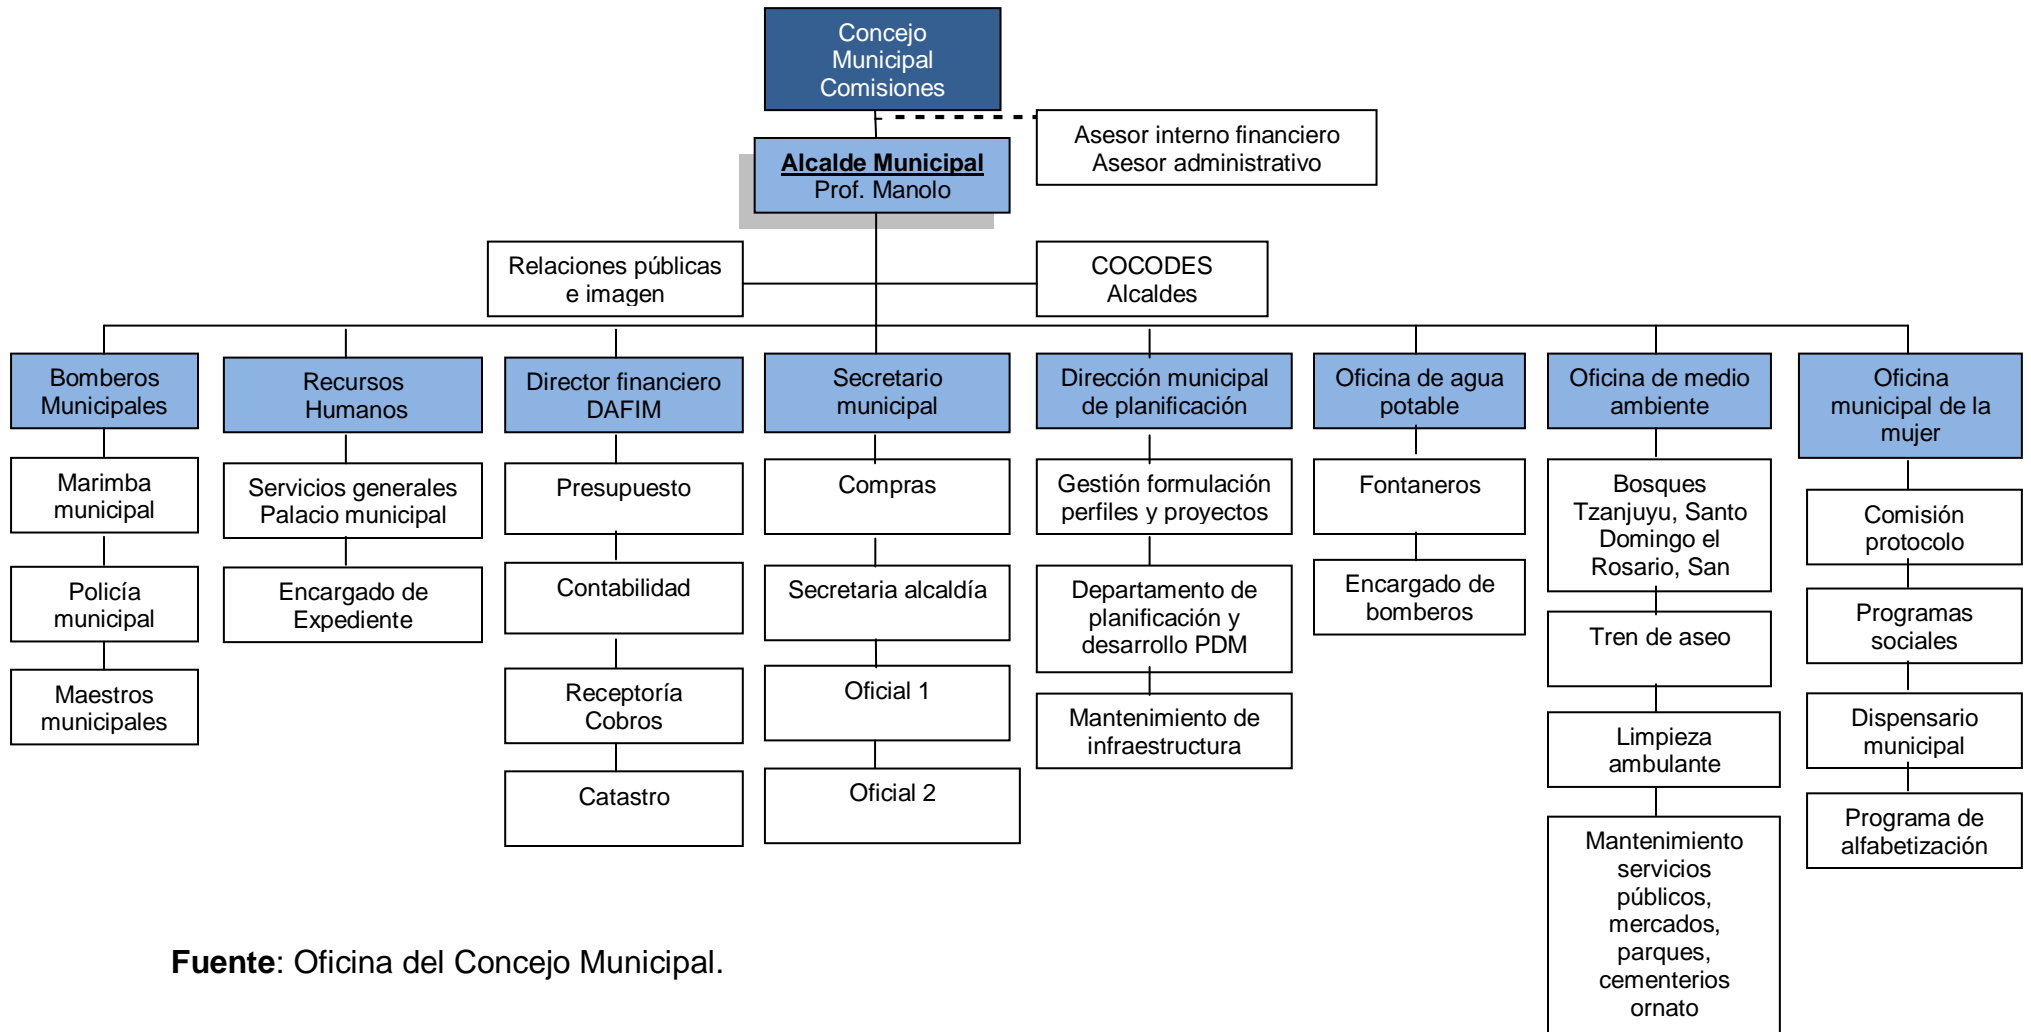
Concejo Municipal Comisiones

Asesor interno financiero
Asesor administrativo

Alcalde Municipal
Prof. Manolo

Relaciones públicas e imagen

COCODES
Alcaldes

Bomberos Municipales

Marimba municipal

Policía municipal

Maestros municipales

Recursos Humanos

Servicios generales Palacio municipal

Encargado de Expediente

Director financiero DAFIM

Presupuesto

Contabilidad

Receptoría Cobros

Catastro

Secretario municipal

Compras

Secretaria alcaldía

Oficial 1

Oficial 2

Dirección municipal de planificación

Gestión formulación perfiles y proyectos

Departamento de planificación y desarrollo PDM

Mantenimiento de infraestructura

Oficina de agua potable

Fontaneros

Encargado de bomberos

Oficina de medio ambiente

Bosques Tzanjuyu, Santo Domingo el Rosario, San

Tren de aseo

Limpieza ambulante

Mantenimiento servicios públicos, mercados, parques, cementerios ornato

Oficina municipal de la mujer

Comisión protocolo

Programas sociales

Dispensario municipal

Programa de alfabetización

**Fuente**: Oficina del Concejo Municipal.